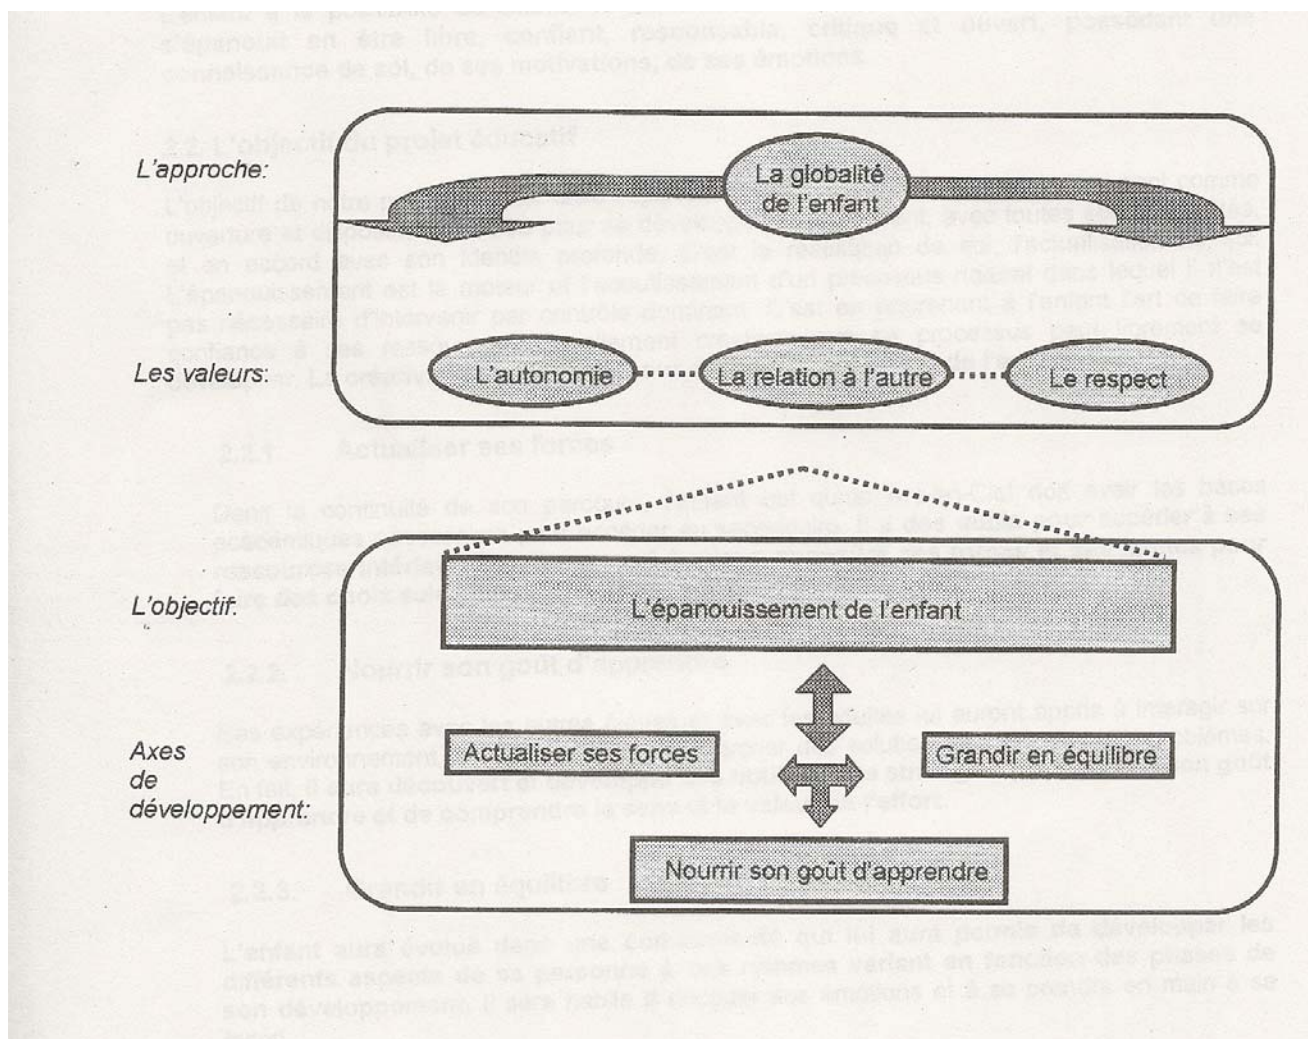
L'approche:

La globalité de l'enfant

Les valeurs:

L'autonomie

La relation à l'autre

Le respect

L'objectif:

L'épanouissement de l'enfant

Axes de développement:

Actualiser ses forces

Grandir en équilibre

Nourrir son goût d'apprendre